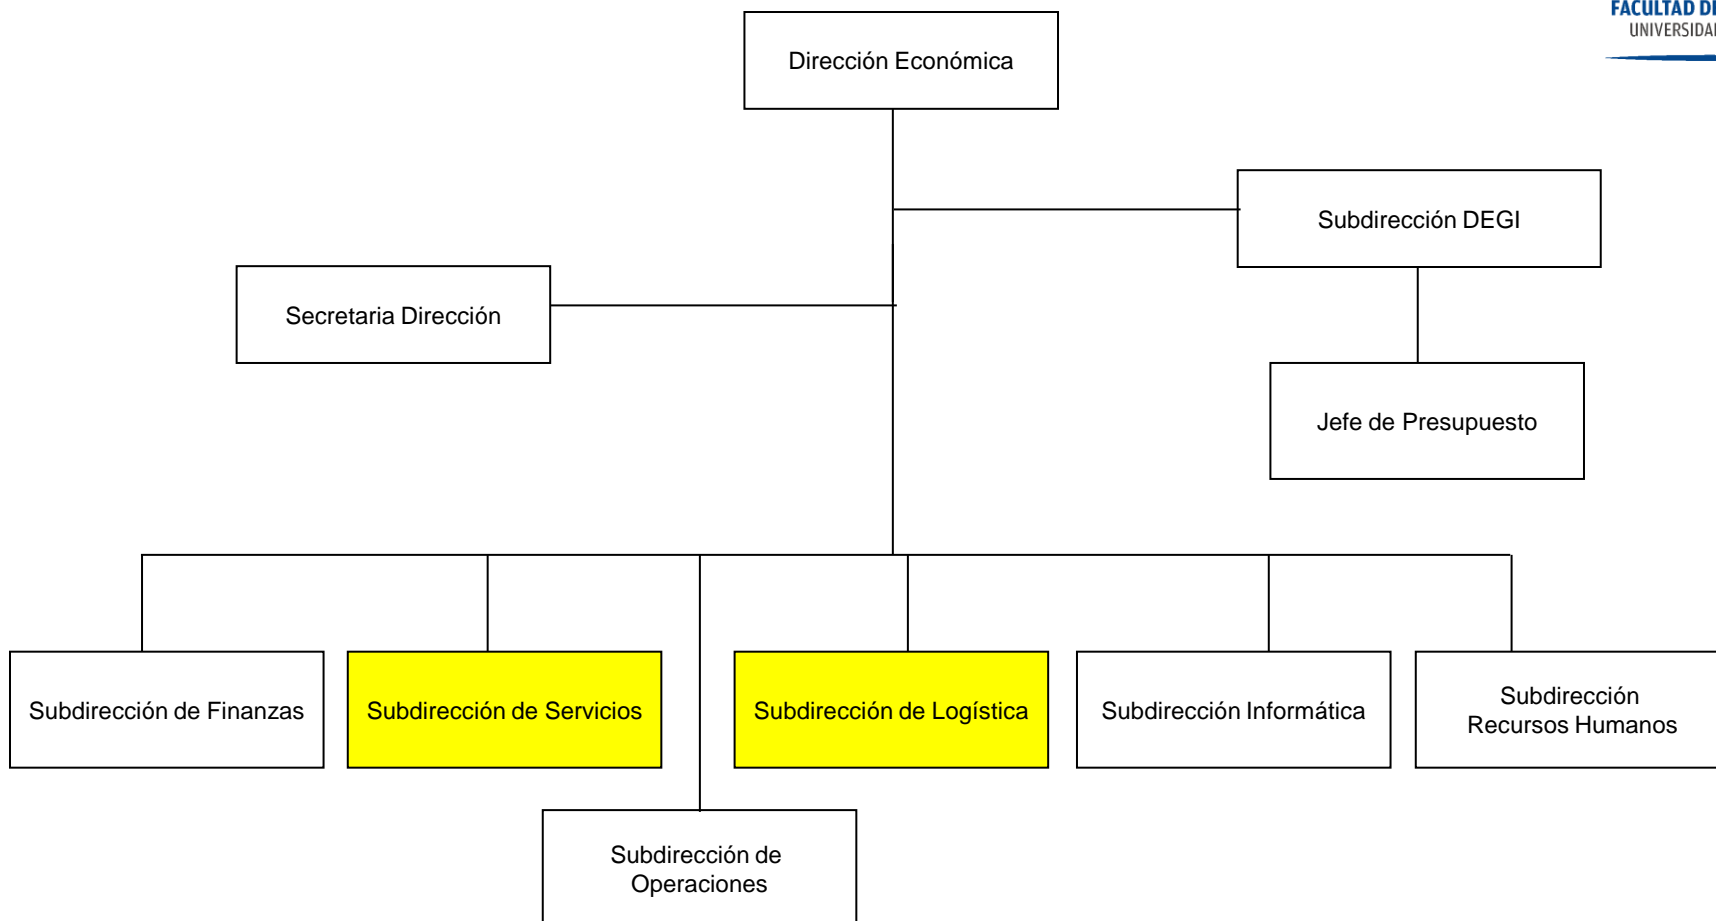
FACULTAD D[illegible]
UNIVERSIDA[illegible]

Dirección Económica

Subdirección DEGI

Secretaria Dirección

Jefe de Presupuesto

Subdirección de Finanzas

Subdirección de Servicios

Subdirección de Logística

Subdirección Informática

Subdirección Recursos Humanos

Subdirección de Operaciones